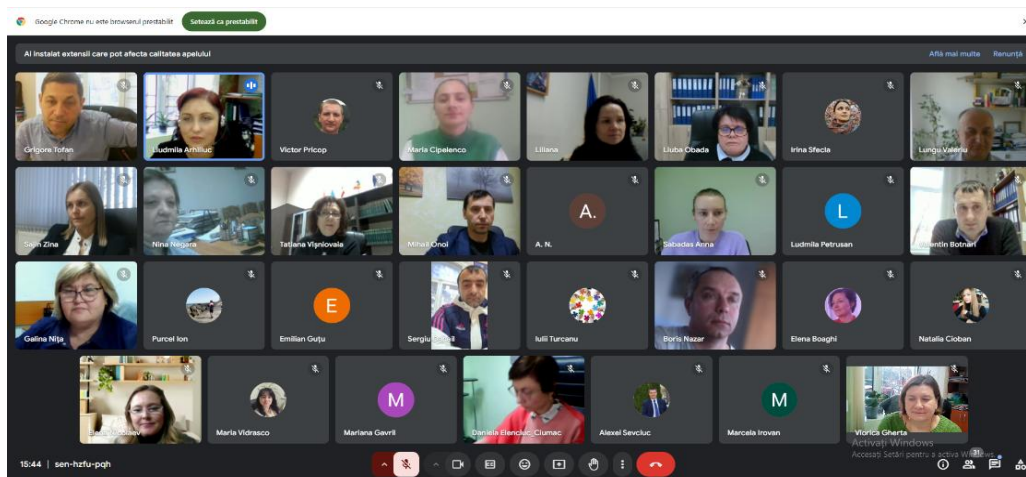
Google Chrome nu este browserul prestabilit Setează ca prestabilit

Ai instalat extensii care pot afecta calitatea apelului

Află mai multe Renunță

Grigore Tofan
Ludmila Arhiliuc
Victor Pricop
Maria Cipelenco
Liliana
Liuba Obada
Irina Sfecla
Lungu Valeriu

Sajin Zina
Nina Negara
Tatiana Vișniovala
Mihail Onol
A.
A. N.
Sabadas Anna
L
Ludmila Petrusan
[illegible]ntin Botnari

Galina Nița
Purcel Ion
E
Emilian Guțu
Sergiu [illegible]
Iulii Turcanu
Boris Nazar
Elena Boaghi
Natalia Cioban

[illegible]
Maria Vidrasco
M
Mariana Gavril
Daniela Elenciuc Clumac
Alexei Sevciuc
M
Marcela Irovan
Viorica Gherta

Activați Windows
Accesați Setări pentru a activa Windows.

15:44 | sen-hzfu-pqh